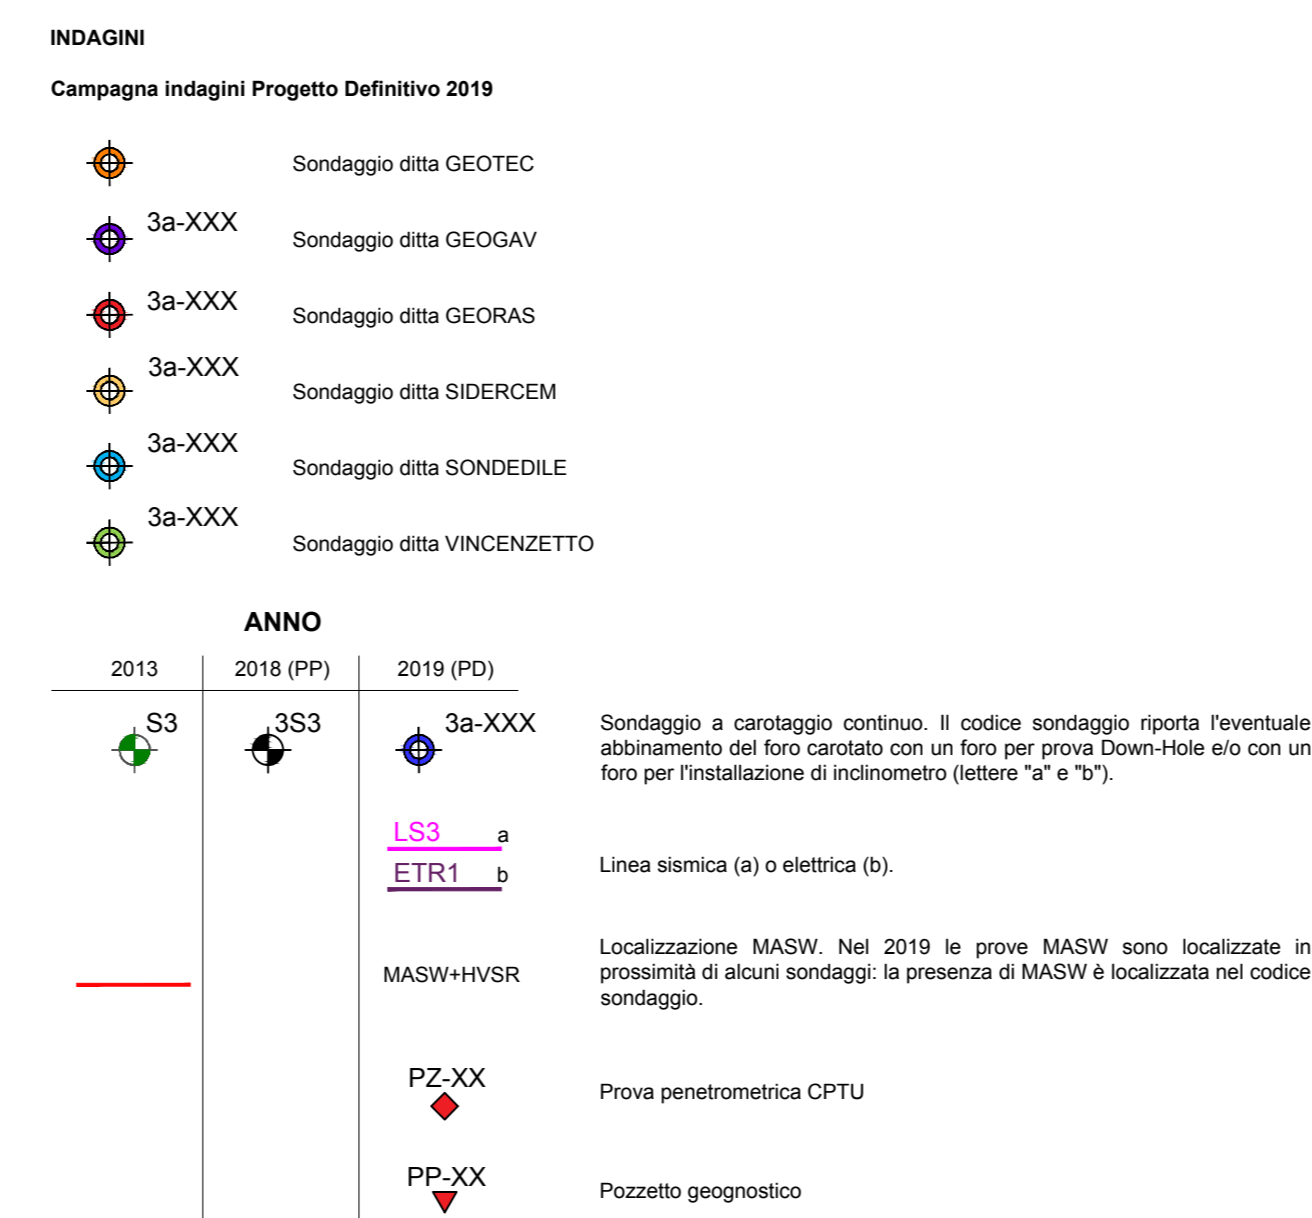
INDAGINI

Campagna indagini Progetto Definitivo 2019

Sondaggio ditta GEOTEC

3a-XXX
Sondaggio ditta GEOGAV

3a-XXX
Sondaggio ditta GEORAS

3a-XXX
Sondaggio ditta SIDERCEM

3a-XXX
Sondaggio ditta SONDEDILE

3a-XXX
Sondaggio ditta VINCENZETTO

ANNO

| 2013 | 2018 (PP) | 2019 (PD) | |
|---|---|---|---|
| S3 | 3S3 | 3a-XXX | Sondaggio a carotaggio continuo. Il codice sondaggio riporta l'eventuale abbinamento del foro carotato con un foro per prova Down-Hole e/o con un foro per l'installazione di inclinometro (lettere "a" e "b"). |
| | | LS3 a<br>ETR1 b | Linea sismica (a) o elettrica (b). |
| | | MASW+HVSR | Localizzazione MASW. Nel 2019 le prove MASW sono localizzate in prossimità di alcuni sondaggi: la presenza di MASW è localizzata nel codice sondaggio. |
| | | PZ-XX | Prova penetrometrica CPTU |
| | | PP-XX | Pozzetto geognostico |